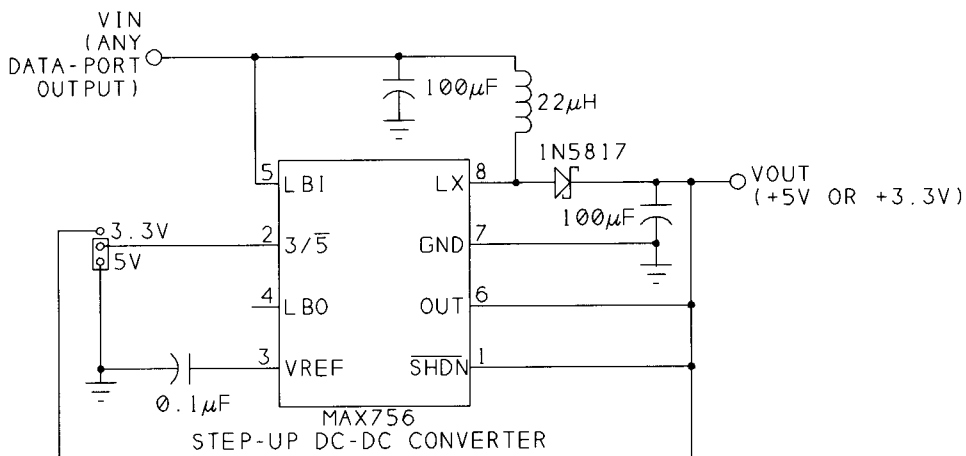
VIN
(ANY
DATA-PORT
OUTPUT)

$100\mu F$

$22\mu H$

1N5817

VOUT
(+5V OR +3.3V)

5 LBI

LX 8

$100\mu F$

3.3V

5V

2 $3/\overline{5}$

GND 7

4 LBO

OUT 6

3 VREF

$\overline{SHDN}$ 1

$0.1\mu F$

MAX756
STEP-UP DC-DC CONVERTER